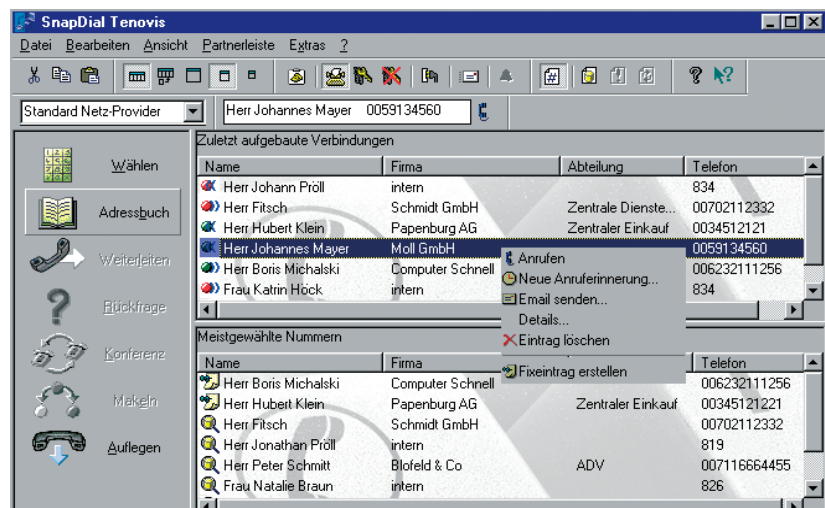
SnapDial Tenovis

Datei Bearbeiten Ansicht Partnerleiste Extras ?

Standard Netz-Provider
Herr Johannes Mayer 0059134560

Wählen
Adressbuch
Weiterleiten
Rückfrage
Konferenz
Makeln
Auflegen

Zuletzt aufgebaute Verbindungen

| Name | Firma | Abteilung | Telefon |
|---|---|---|---|
| Herr Johann Pröll | intern | | 834 |
| Herr Fitsch | Schmidt GmbH | Zentrale Dienste... | 00702112332 |
| Herr Hubert Klein | Papenburg AG | Zentraler Einkauf | 0034512121 |
| Herr Johannes Mayer | Moll GmbH | | 0059134560 |
| Herr Boris Michalski | Computer Schnell | | 006232111256 |
| Frau Katrin Höck | intern | | 834 |

Anrufen
Neue Anruferinnerung...
Email senden...
Details...
Eintrag löschen
Fixeintrag erstellen

Meistgewählte Nummern

| Name | Firma | | Telefon |
|---|---|---|---|
| Herr Boris Michalski | Computer Schnell | | 006232111256 |
| Herr Hubert Klein | Papenburg AG | Zentraler Einkauf | 00345121221 |
| Herr Fitsch | Schmidt GmbH | | 00702112332 |
| Herr Jonathan Pröll | intern | | 819 |
| Herr Peter Schmitt | Blofeld & Co | ADV | 007116664455 |
| Frau Natalie Braun | intern | | 826 |